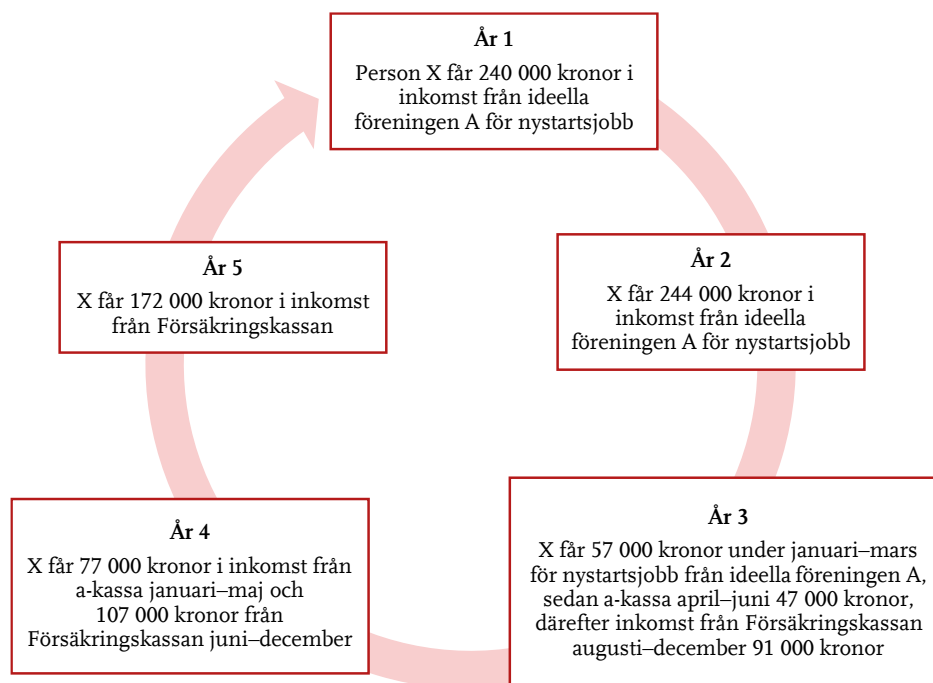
**År 1**

Person X får 240 000 kronor i inkomst från ideella föreningen A för nystartsjobb

**År 2**

X får 244 000 kronor i inkomst från ideella föreningen A för nystartsjobb

**År 3**

X får 57 000 kronor under januari–mars för nystartsjobb från ideella föreningen A, sedan a-kassa april–juni 47 000 kronor, därefter inkomst från Försäkringskassan augusti–december 91 000 kronor

**År 4**

X får 77 000 kronor i inkomst från a-kassa januari–maj och 107 000 kronor från Försäkringskassan juni–december

**År 5**

X får 172 000 kronor i inkomst från Försäkringskassan